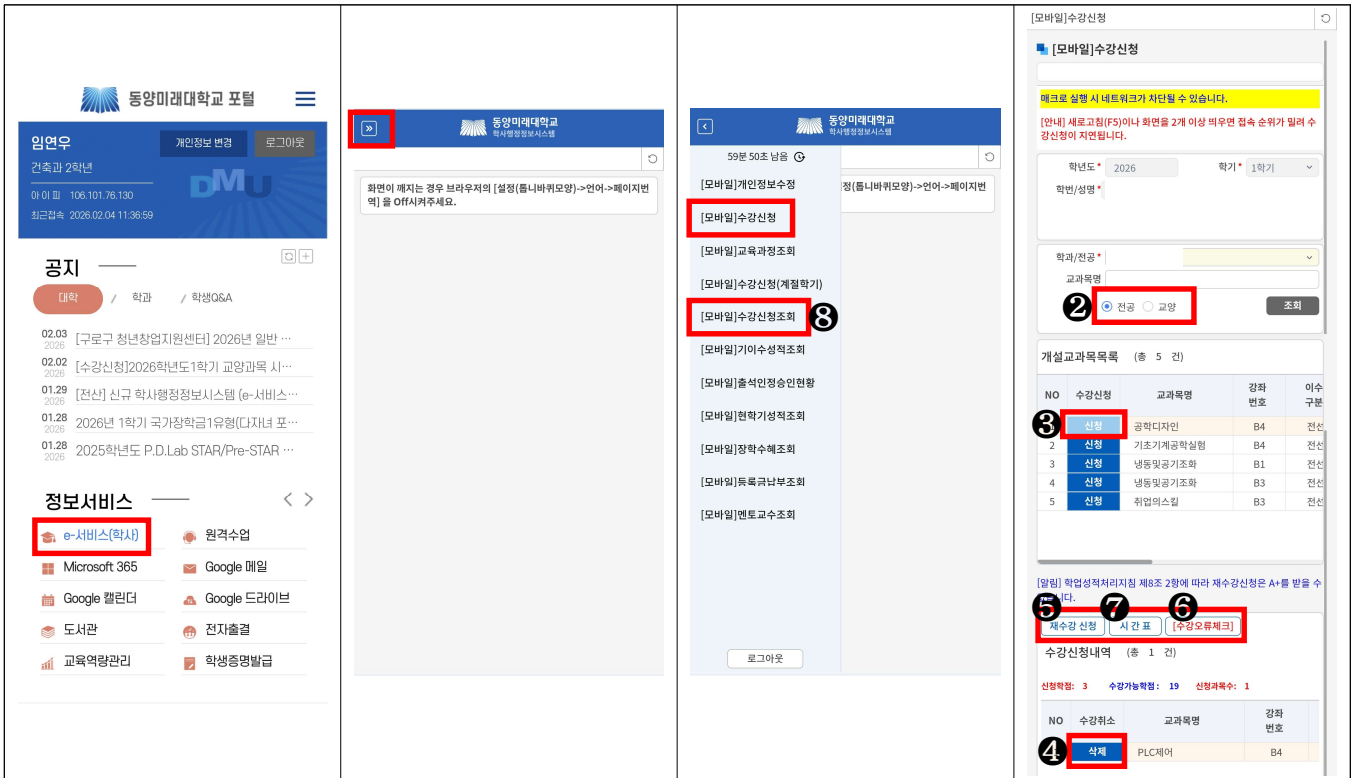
동양미래대학교 포털

임연우
개인정보 변경
로그아웃
건축과 2학년
아이피 106.101.76.130
최근접속 2026.02.04 11:36:59
DMU

공지
대학 / 학과 / 학생Q&A
02.03 2026 [구로구 청년창업지원센터] 2026년 일반 …
02.02 2026 [수강신청]2026학년도1학기 교양과목 시…
01.29 2026 [전산] 신규 학사행정정보시스템 (e-서비스…
01.28 2026 2026년 1학기 국가장학금1유형(다자녀 포…
01.28 2026 2025학년도 P.D.Lab STAR/Pre-STAR …

정보서비스
e-서비스(학사)
원격수업
Microsoft 365
Google 메일
Google 캘린더
Google 드라이브
도서관
전자출결
교육역량관리
학생증명발급

»
동양미래대학교 학사행정정보시스템
화면이 깨지는 경우 브라우저의 [설정(톱니바퀴모양)->언어->페이지번역] 을 Off시켜주세요.

동양미래대학교 학사행정정보시스템
59분 50초 남음
[모바일]개인정보수정
[모바일]수강신청
[모바일]교육과정조회
[모바일]수강신청(계절학기)
[모바일]수강신청조회 ❽
[모바일]기이수성적조회
[모바일]출석인정승인현황
[모바일]현학기성적조회
[모바일]장학수혜조회
[모바일]등록금납부조회
[모바일]멘토교수조회
로그아웃
정(톱니바퀴모양)->언어->페이지번

[모바일]수강신청
[모바일]수강신청
매크로 실행 시 네트워크가 차단될 수 있습니다.
[안내] 새로고침(F5)이나 화면을 2개 이상 띄우면 접속 순위가 밀려 수강신청이 지연됩니다.
학년도* 2026 학기* 1학기
학번/성명*
학과/전공*
교과목명
❷ 전공 교양 조회
개설교과목목록 (총 5 건)

| NO | 수강신청 | 교과목명 | 강좌번호 | 이수구분 |
|---|---|---|---|---|
| ❸ | 신청 | 공학디자인 | B4 | 전선 |
| 2 | 신청 | 기초기계공학실험 | B4 | 전선 |
| 3 | 신청 | 냉동및공기조화 | B1 | 전선 |
| 4 | 신청 | 냉동및공기조화 | B3 | 전선 |
| 5 | 신청 | 취업의스킬 | B3 | 전선 |

[알림] 학업성적처리지침 제8조 2항에 따라 재수강신청은 A+를 받을 수 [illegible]니다.
❺ 재수강 신청 ❼ 시 간 표 ❻ [수강오류체크]
수강신청내역 (총 1 건)
신청학점: 3 수강가능학점: 19 신청과목수: 1

| NO | 수강취소 | 교과목명 | 강좌번호 |
|---|---|---|---|
| ❹ | 삭제 | PLC제어 | B4 |